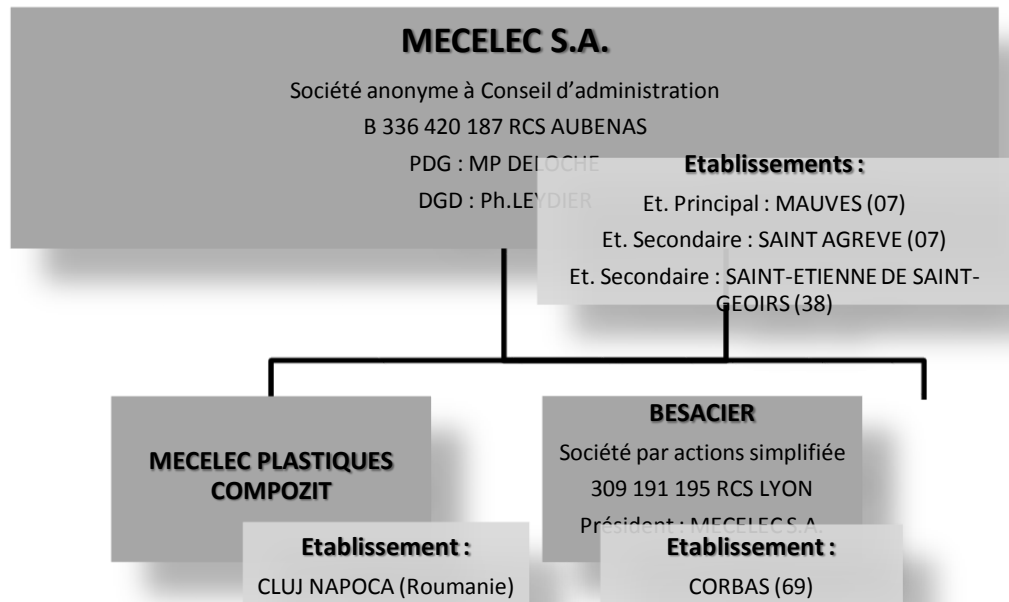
MECELEC S.A.

Société anonyme à Conseil d'administration

B 336 420 187 RCS AUBENAS

PDG : MP DELOCHE

DGD : Ph.LEYDIER

Etablissements :

Et. Principal : MAUVES (07)

Et. Secondaire : SAINT AGREVE (07)

Et. Secondaire : SAINT-ETIENNE DE SAINT-GEOIRS (38)

MECELEC PLASTIQUES COMPOZIT

Etablissement :

CLUJ NAPOCA (Roumanie)

BESACIER

Société par actions simplifiée

309 191 195 RCS LYON

Président : MECELEC S.A.

Etablissement :

CORBAS (69)